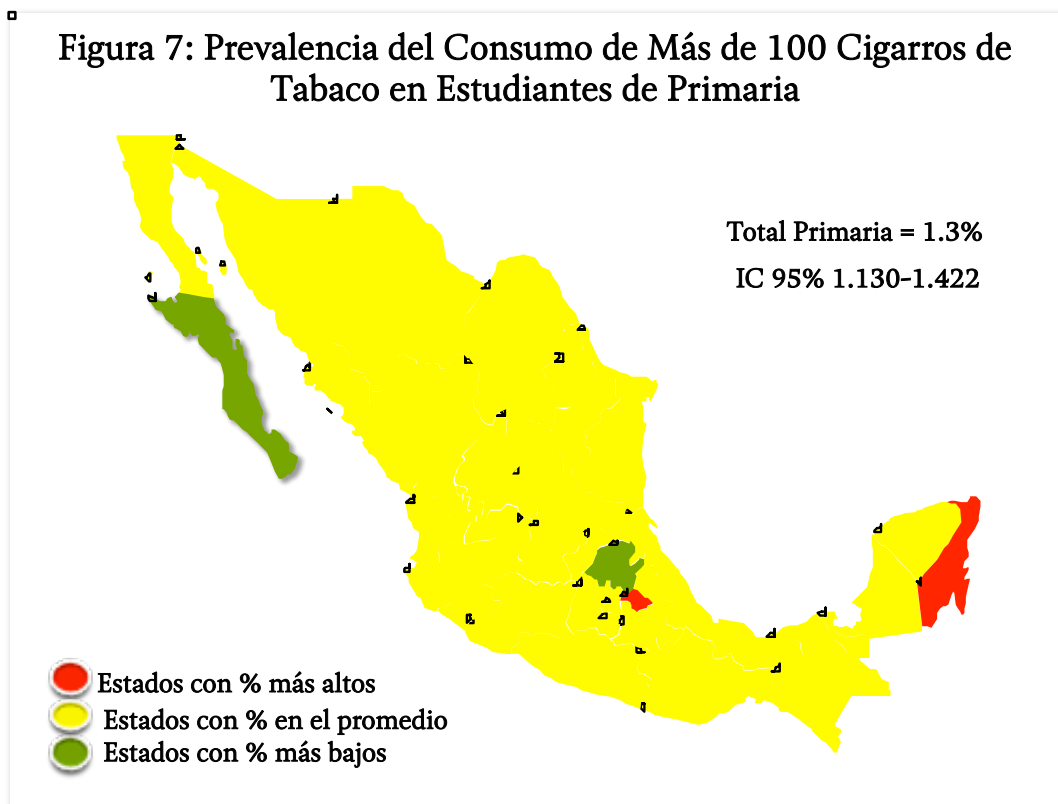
Figura 7: Prevalencia del Consumo de Más de 100 Cigarros de Tabaco en Estudiantes de Primaria

Total Primaria = 1.3%
IC 95% 1.130-1.422

Estados con % más altos
Estados con % en el promedio
Estados con % más bajos